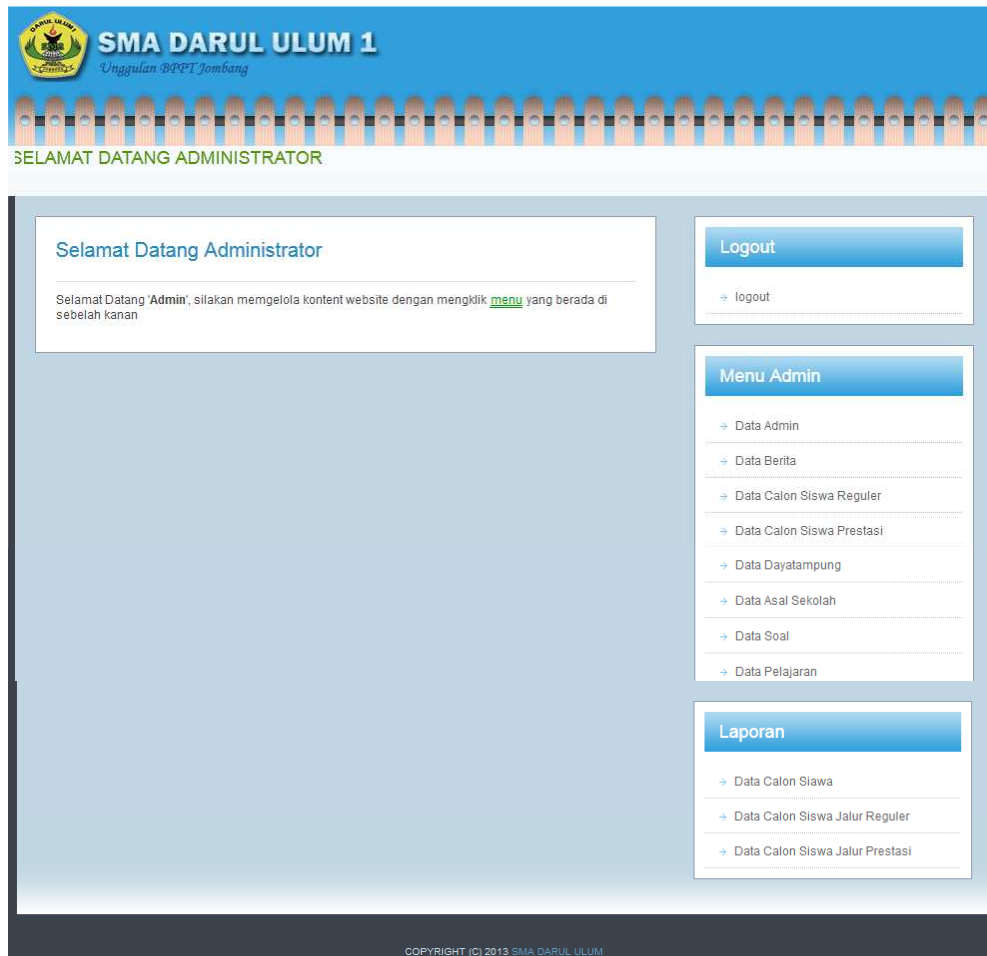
DARUL ULUM

SMA DARUL ULUM 1
Unggulan BPPT Jombang

SELAMAT DATANG ADMINISTRATOR

Selamat Datang Administrator

Selamat Datang 'Admin', silakan memgelola kontent website dengan mengklik menu yang berada di sebelah kanan

Logout

logout

Menu Admin

Data Admin

Data Berita

Data Calon Siswa Reguler

Data Calon Siswa Prestasi

Data Dayatampung

Data Asal Sekolah

Data Soal

Data Pelajaran

Laporan

Data Calon Siawa

Data Calon Siswa Jalur Reguler

Data Calon Siswa Jalur Prestasi

COPYRIGHT (C) 2013 SMA DARUL ULUM